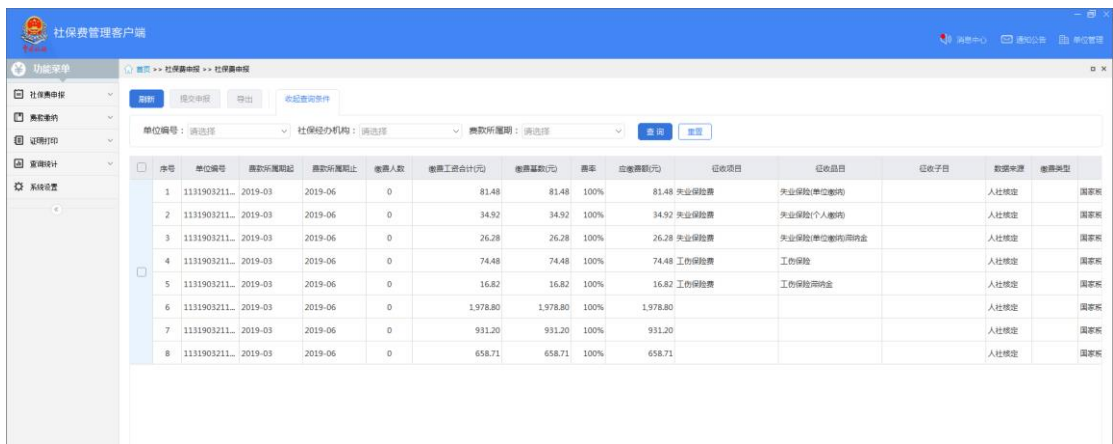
社保费管理客户端

消息中心 通知公告 单位管理

功能菜单

社保费申报

费款缴纳

证明打印

查询统计

系统设置

首页 >> 社保费申报 >> 社保费申报

刷新 提交申报 导出 收起查询条件

单位编号： 请选择 社保经办机构： 请选择 费款所属期： 请选择 查询 重置

| 序号 | 单位编号 | 费款所属期起 | 费款所属期止 | 缴费人数 | 缴费工资合计(元) | 缴费基数(元) | 费率 | 应缴费额(元) | 征收项目 | 征收品目 | 征收子目 | 数据来源 | 缴费类型 | |
|---|---|---|---|---|---|---|---|---|---|---|---|---|---|---|
| 1 | 1131903211... | 2019-03 | 2019-06 | 0 | 81.48 | 81.48 | 100% | 81.48 | 失业保险费 | 失业保险(单位缴纳) | | 人社核定 | | 国家所 |
| 2 | 1131903211... | 2019-03 | 2019-06 | 0 | 34.92 | 34.92 | 100% | 34.92 | 失业保险费 | 失业保险(个人缴纳) | | 人社核定 | | 国家所 |
| 3 | 1131903211... | 2019-03 | 2019-06 | 0 | 26.28 | 26.28 | 100% | 26.28 | 失业保险费 | 失业保险(单位缴纳)滞纳金 | | 人社核定 | | 国家所 |
| 4 | 1131903211... | 2019-03 | 2019-06 | 0 | 74.48 | 74.48 | 100% | 74.48 | 工伤保险费 | 工伤保险 | | 人社核定 | | 国家所 |
| 5 | 1131903211... | 2019-03 | 2019-06 | 0 | 16.82 | 16.82 | 100% | 16.82 | 工伤保险费 | 工伤保险滞纳金 | | 人社核定 | | 国家所 |
| 6 | 1131903211... | 2019-03 | 2019-06 | 0 | 1,978.80 | 1,978.80 | 100% | 1,978.80 | | | | 人社核定 | | 国家所 |
| 7 | 1131903211... | 2019-03 | 2019-06 | 0 | 931.20 | 931.20 | 100% | 931.20 | | | | 人社核定 | | 国家所 |
| 8 | 1131903211... | 2019-03 | 2019-06 | 0 | 658.71 | 658.71 | 100% | 658.71 | | | | 人社核定 | | 国家所 |